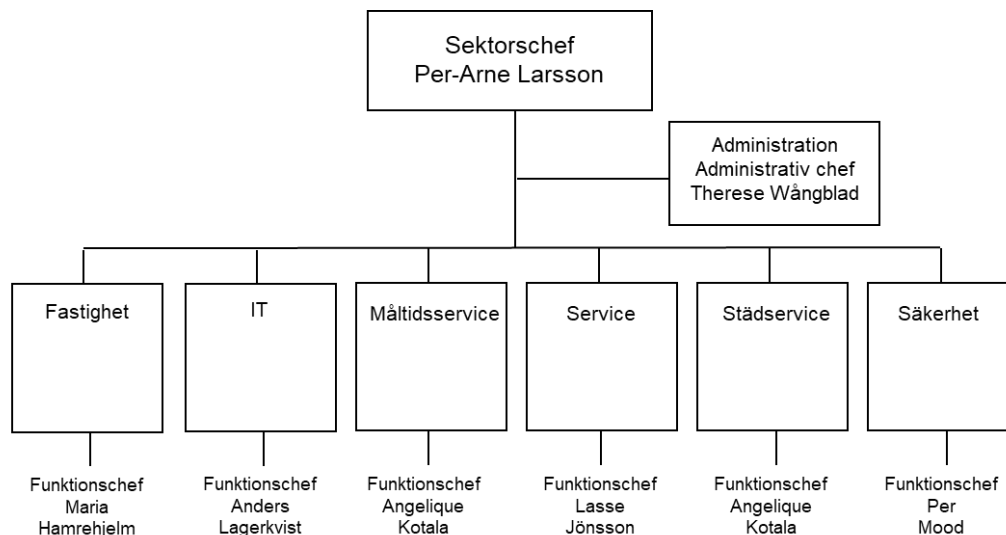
Sektorschef
Per-Arne Larsson

Administration
Administrativ chef
Therese Wångblad

Fastighet

IT

Måltidsservice

Service

Städservice

Säkerhet

Funktionschef
Maria
Hamrehielm

Funktionschef
Anders
Lagerkvist

Funktionschef
Angelique
Kotala

Funktionschef
Lasse
Jönsson

Funktionschef
Angelique
Kotala

Funktionschef
Per
Mood